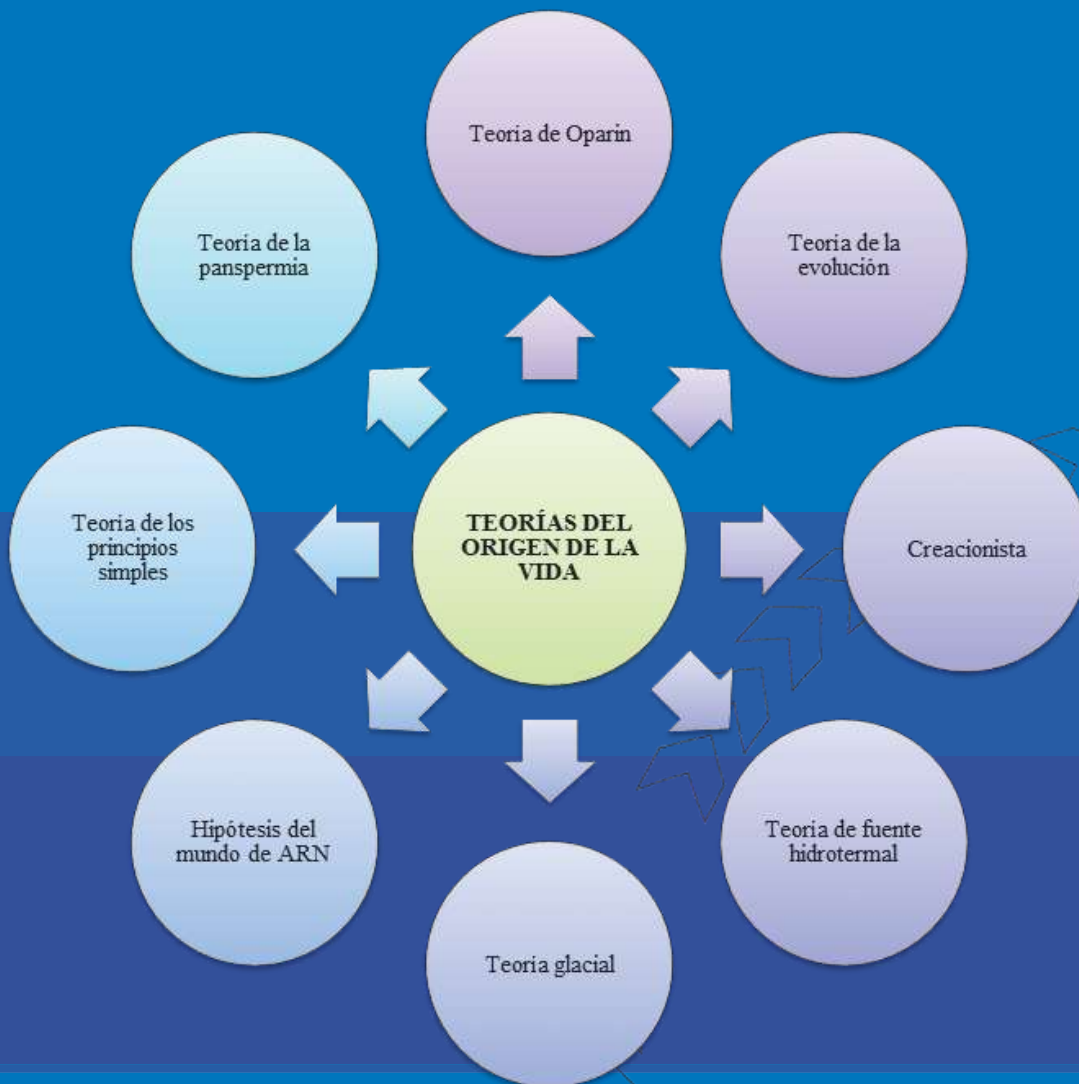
TEORÍAS DEL ORIGEN DE LA VIDA

Teoria de Oparin

Teoria de la evolución

Creacionista

Teoria de fuente hidrotermal

Teoria glacial

Hipótesis del mundo de ARN

Teoria de los principios simples

Teoria de la panspermia